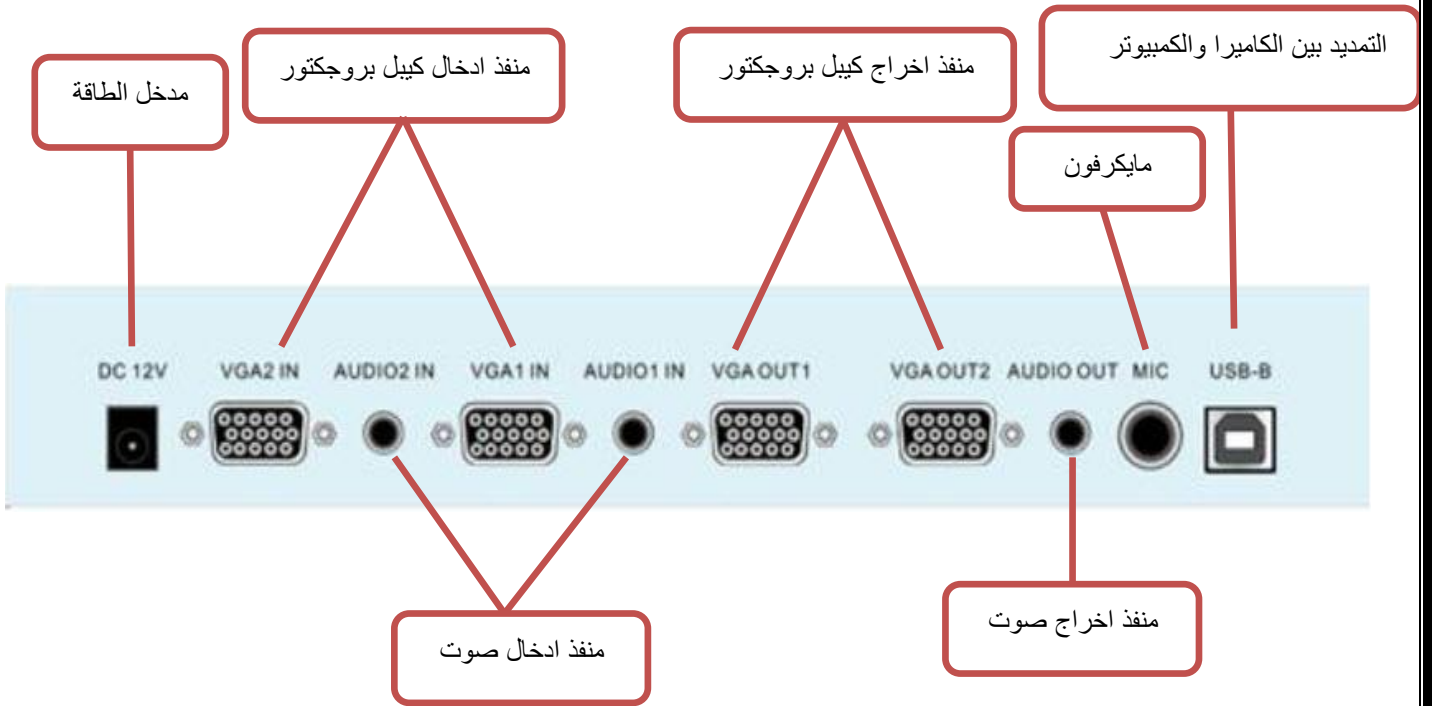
مدخل الطاقة

منفذ ادخال كيبل بروجكتور

منفذ اخراج كيبل بروجكتور

التمديد بين الكاميرا والكمبيوتر

مايكرفون

DC 12V VGA2 IN AUDIO2 IN VGA1 IN AUDIO1 IN VGA OUT1 VGA OUT2 AUDIO OUT MIC USB-B

منفذ ادخال صوت

منفذ اخراج صوت